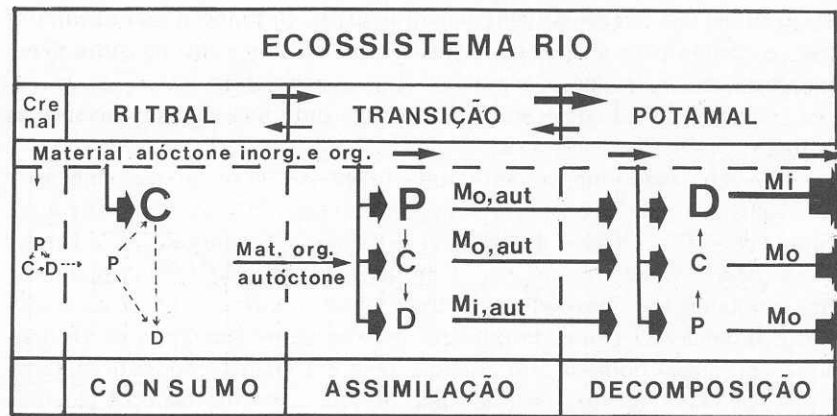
ECOSSISTEMA RIO

Crenal

RITRAL

TRANSIÇÃO

POTAMAL

Material alóctone inorg. e org.

C

P

C D

P

D

Mat. org. autóctone

P

C

D

$M_{o,aut}$

$M_{o,aut}$

$M_{i,aut}$

D

C

P

Mi

Mo

Mo

CONSUMO

ASSIMILAÇÃO

DECOMPOSIÇÃO